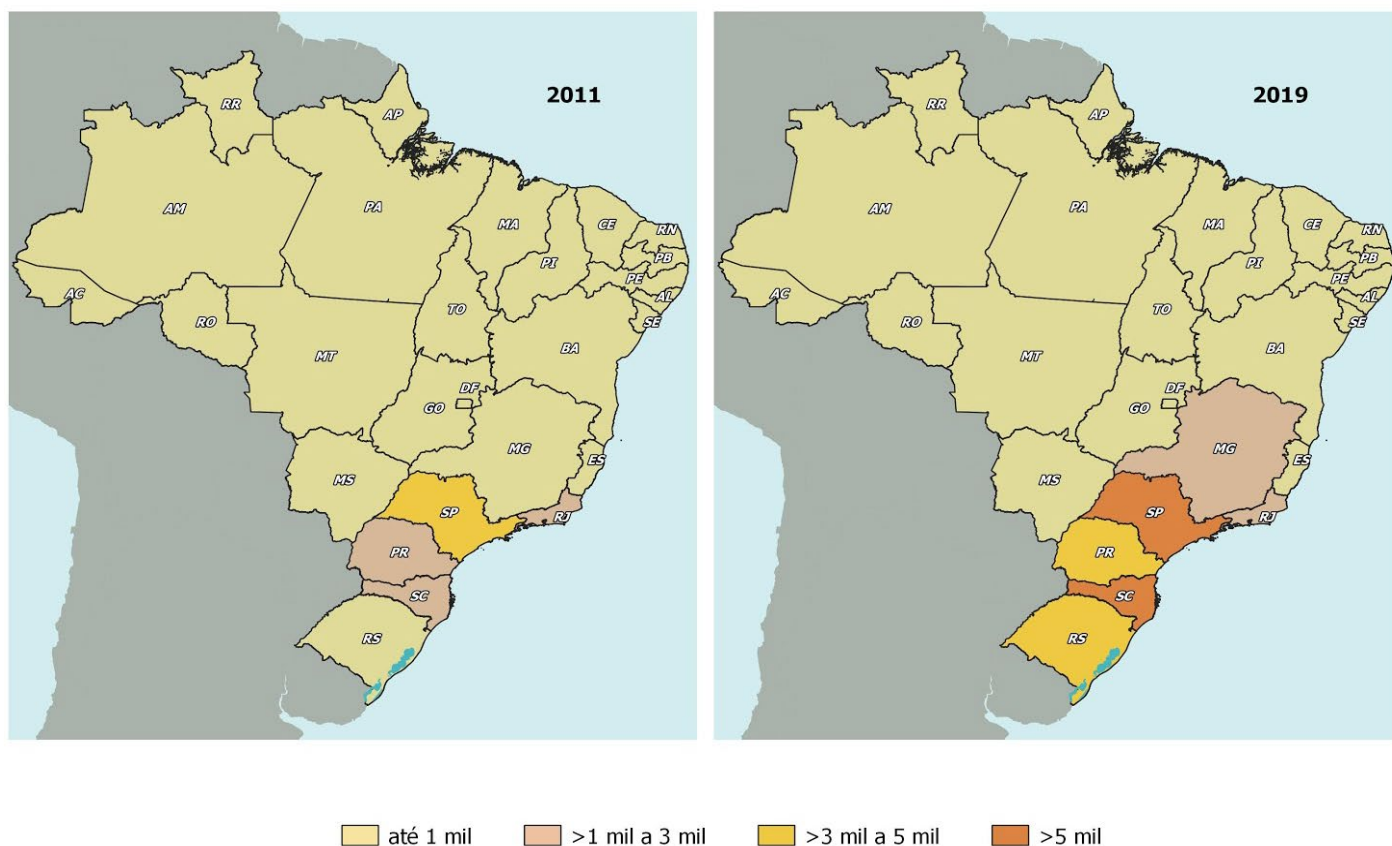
2011

RR
AP
AM
PA
MA
CE
RN
PB
PI
PE
AL
SE
AC
RO
TO
MT
BA
DF
GO
MG
ES
MS
SP
RJ
PR
SC
RS

2019

RR
AP
AM
PA
MA
CE
RN
PB
PI
PE
AL
SE
AC
RO
TO
MT
BA
DF
GO
MG
ES
MS
SP
RJ
PR
SC
RS

até 1 mil
>1 mil a 3 mil
>3 mil a 5 mil
>5 mil